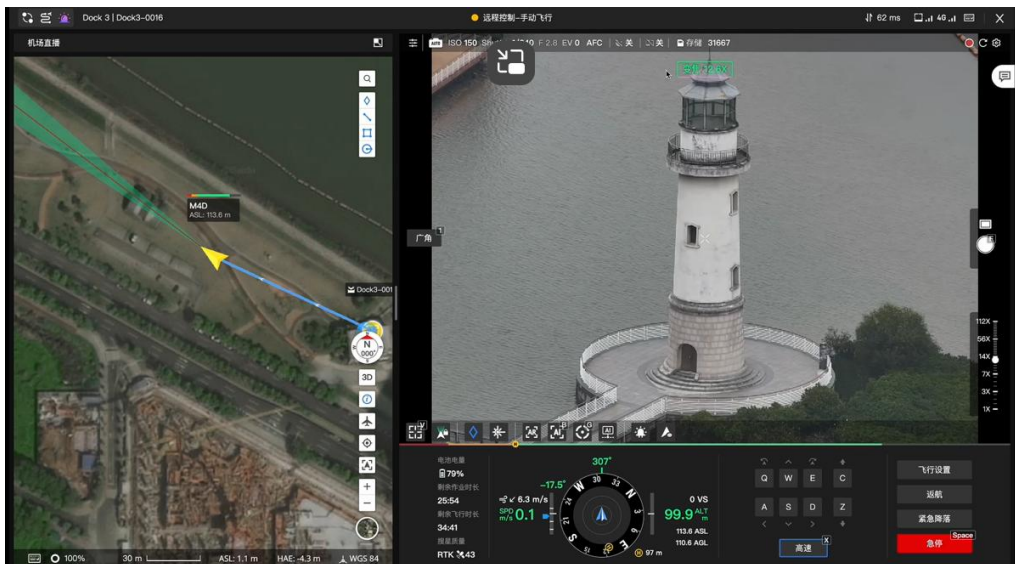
Dock 3 | Dock3-0016
远程控制-手动飞行
62 ms
4G
机场直播
ISO 150 SS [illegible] F 2.8 EV 0 AFC 关 关 存储 31667
M4D
ASL: 113.6 m
Dock3-001
N
000°
3D
广角
112X
56X
14X
7X
3X
1X
电池电量
79%
剩余作业时长
25:54
剩余飞行时长
34:41
搜星质量
RTK 43
307°
-17.5°
6.3 m/s
SPD m/s 0.1
0 VS
99.9 ALT m
113.8 ASL
110.6 AGL
97 m
Q W E C
A S D Z
高速
飞行设置
返航
紧急降落
急停
Space
100%
30 m
ASL: 1.1 m
HAE: -4.3 m
WGS 84